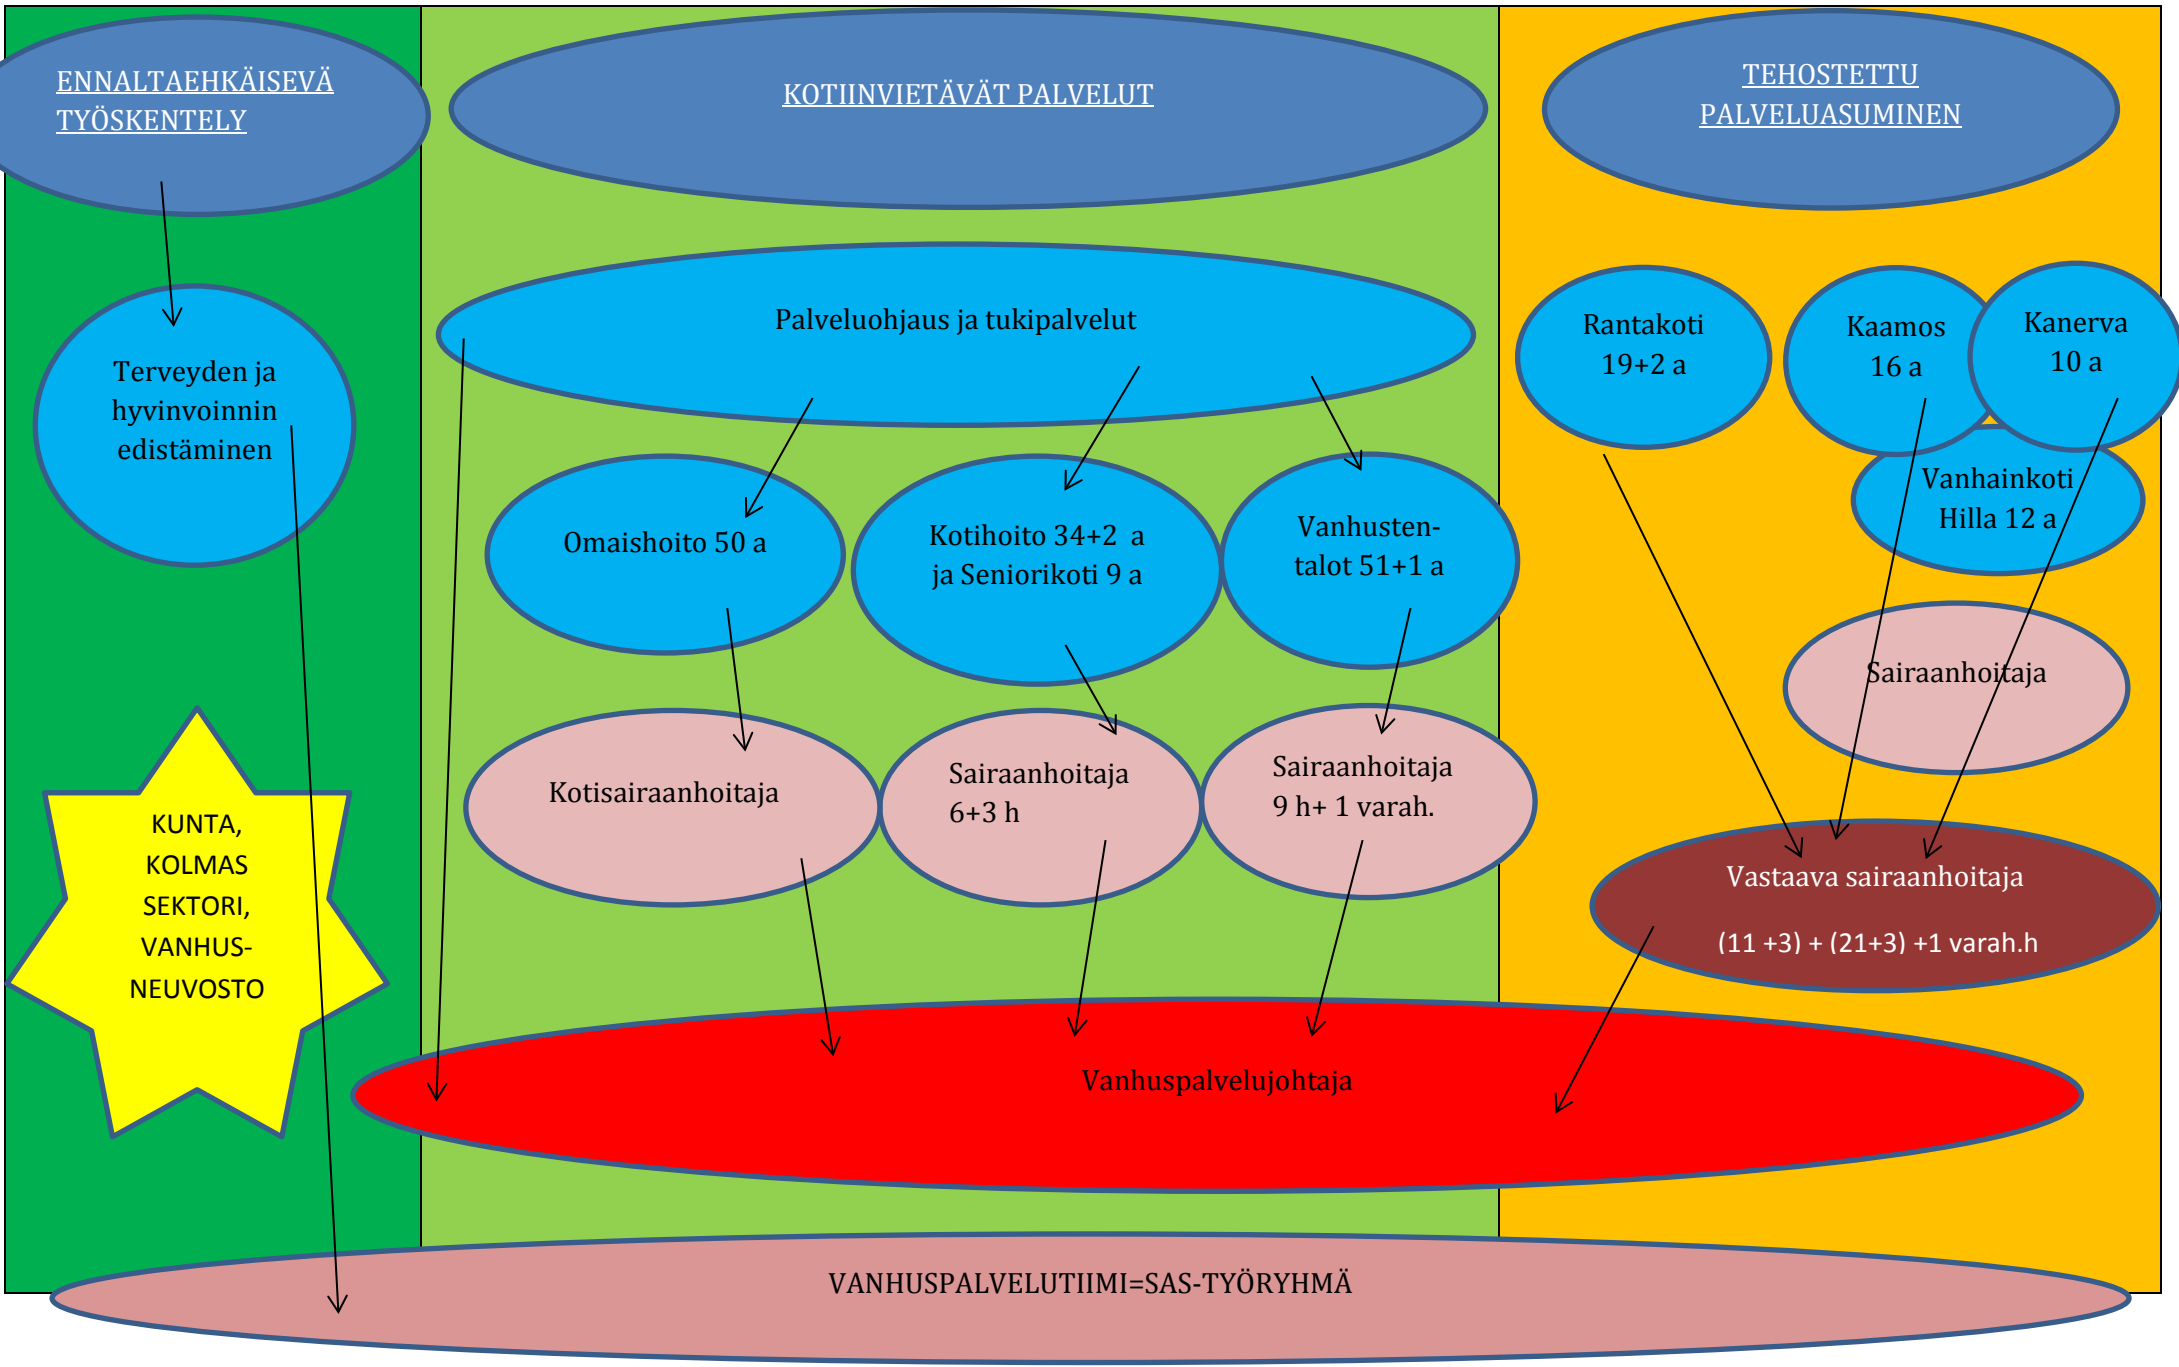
ENNALTAEHKÄISEVÄ TYÖSKENTELY

KOTIINVIETÄVÄT PALVELUT

TEHOSTETTU PALVELUASUMINEN

Terveyden ja hyvinvoinnin edistäminen

Palveluohjaus ja tukipalvelut

Rantakoti 19+2 a

Kaamos 16 a

Kanerva 10 a

Vanhainkoti Hilla 12 a

Omaishoito 50 a

Kotihoito 34+2 a ja Seniorikoti 9 a

Vanhusten-talot 51+1 a

Sairaanhoitaja

Kotisairaanhoitaja

Sairaanhoitaja 6+3 h

Sairaanhoitaja 9 h+ 1 varah.

KUNTA, KOLMAS SEKTORI, VANHUS-NEUVOSTO

Vastaava sairaanhoitaja

(11 +3) + (21+3) +1 varah.h

Vanhuspalvelujohtaja

VANHUSPALVELUTIIMI=SAS-TYÖRYHMÄ